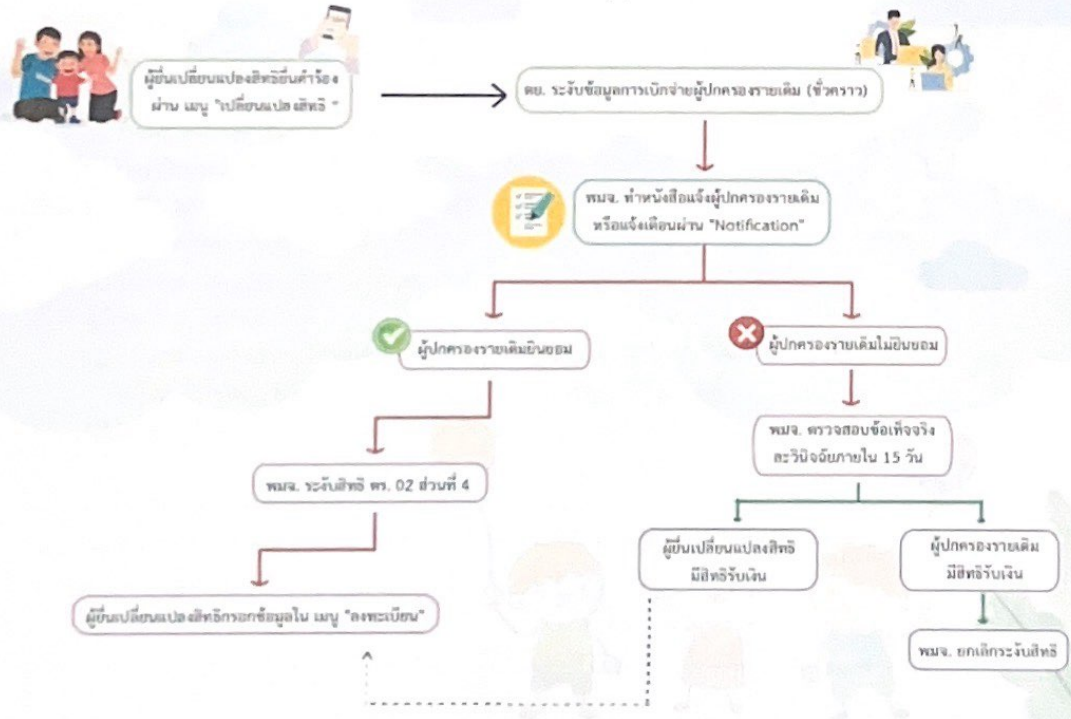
ผู้ยื่นเปลี่ยนแปลงสิทธิยื่นคำร้อง ผ่าน เมนู "เปลี่ยนแปลงสิทธิ"

ดย. ระงับข้อมูลการเบิกจ่ายผู้ปกครองรายเดิม (ชั่วคราว)

พมจ. ทำหนังสือแจ้งผู้ปกครองรายเดิม หรือแจ้งเตือนผ่าน "Notification"

ผู้ปกครองรายเดิมยินยอม

ผู้ปกครองรายเดิมไม่ยินยอม

พมจ. ระงับสิทธิ ดร. 02 ส่วนที่ 4

พมจ. ตรวจสอบข้อเท็จจริง ละวินิจฉัยภายใน 15 วัน

ผู้ยื่นเปลี่ยนแปลงสิทธิ มีสิทธิรับเงิน

ผู้ปกครองรายเดิม มีสิทธิรับเงิน

ผู้ยื่นเปลี่ยนแปลงสิทธิกรอกข้อมูลใน เมนู "ลงทะเบียน"

พมจ. ยกเลิกระงับสิทธิ